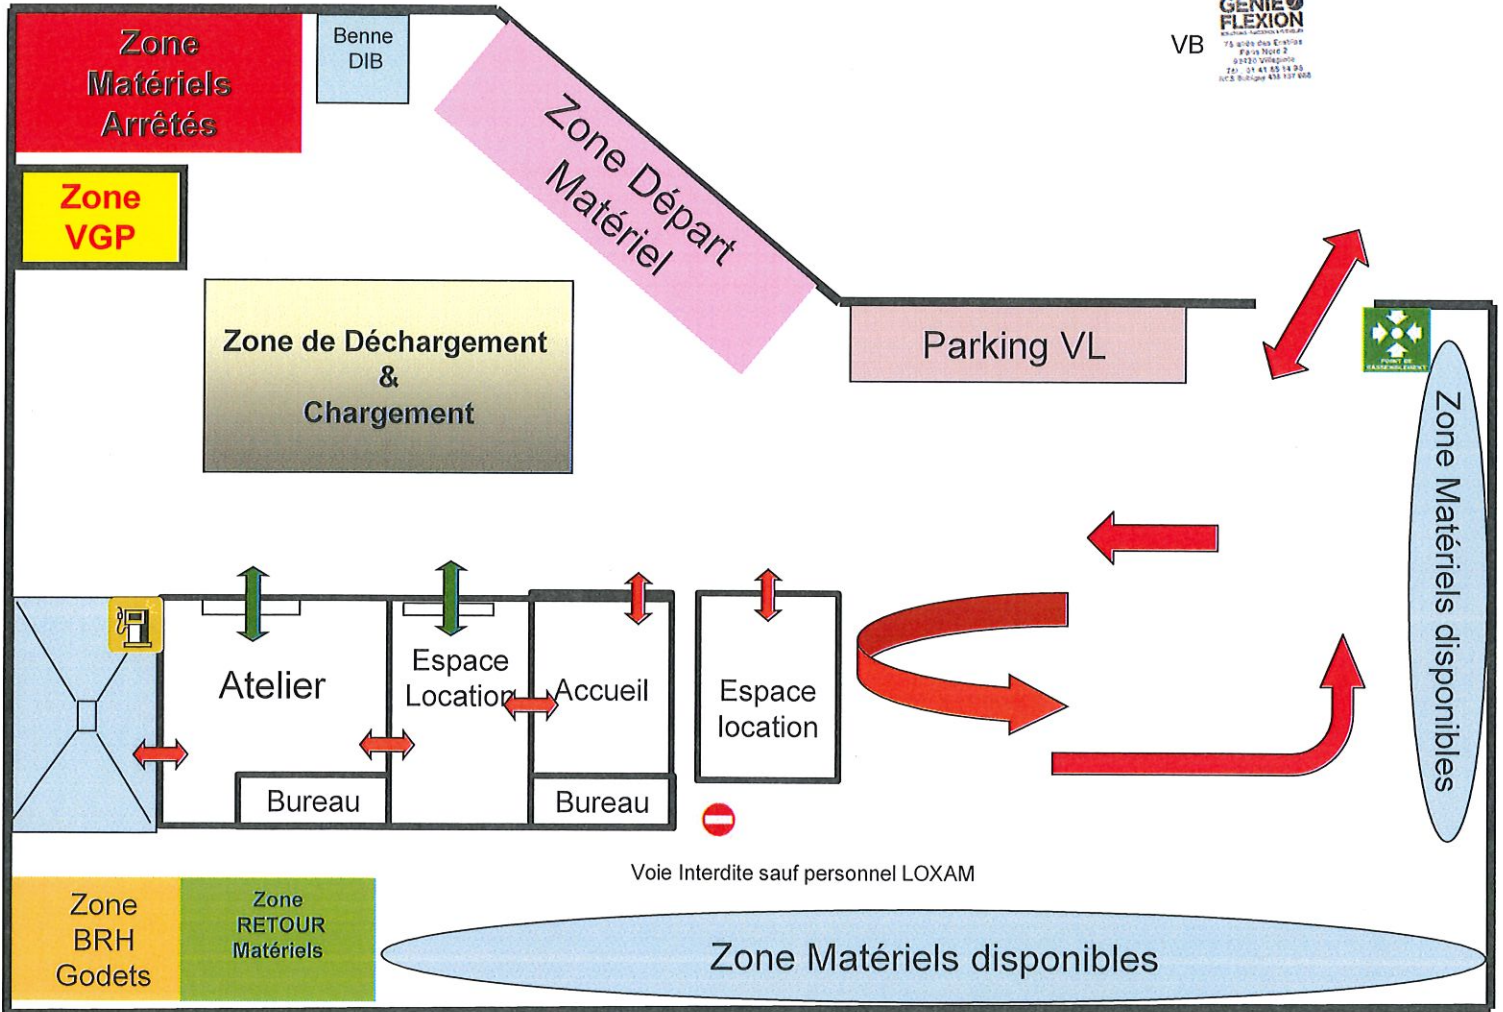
Zone Matériels Arrêtés

Benne DIB

Zone Départ Matériel

VB

GENIE FLEXION
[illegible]

Zone VGP

Zone de Déchargement & Chargement

Parking VL

POINT DE RASSEMBLEMENT

Zone Matériels disponibles

Atelier

Espace Location

Accueil

Espace location

Bureau

Bureau

Voie Interdite sauf personnel LOXAM

Zone BRH Godets

Zone RETOUR Matériels

Zone Matériels disponibles